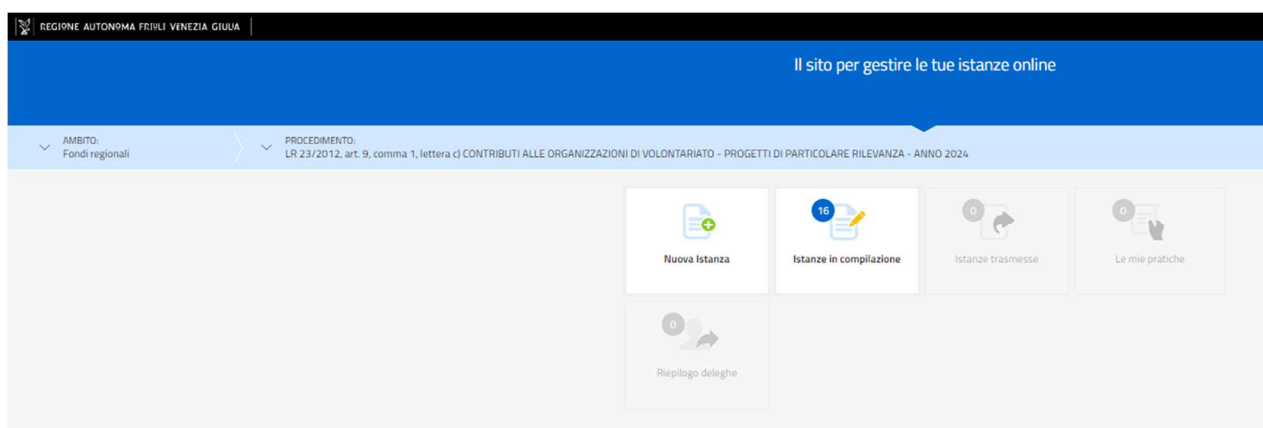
REGIONE AUTONOMA FRIULI VENEZIA GIULIA

Il sito per gestire le tue istanze online

AMBITO:
Fondi regionali

PROCEDIMENTO:
LR 23/2012, art. 9, comma 1, lettera c) CONTRIBUTI ALLE ORGANIZZAZIONI DI VOLONTARIATO - PROGETTI DI PARTICOLARE RILEVANZA - ANNO 2024

Nuova Istanza

16
Istanze in compilazione

0
Istanze trasmesse

0
Le mie pratiche

0
Riepilogo deleghe